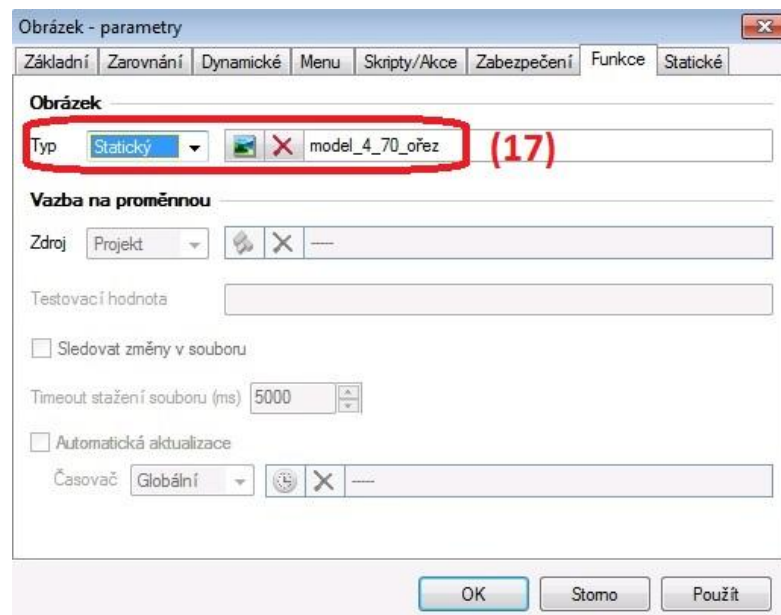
Obrázek - parametry

Základní | Zarovnání | Dynamické | Menu | Skripty/Akce | Zabezpečení | Funkce | Statické

Obrázek

Typ Statický model_4_70_ořez (17)

Vazba na proměnnou

Zdroj Projekt ----

Testovací hodnota

Sledovat změny v souboru

Timeout stažení souboru (ms) 5000

Automatická aktualizace

Časovač Globální ----

OK Storno Použít